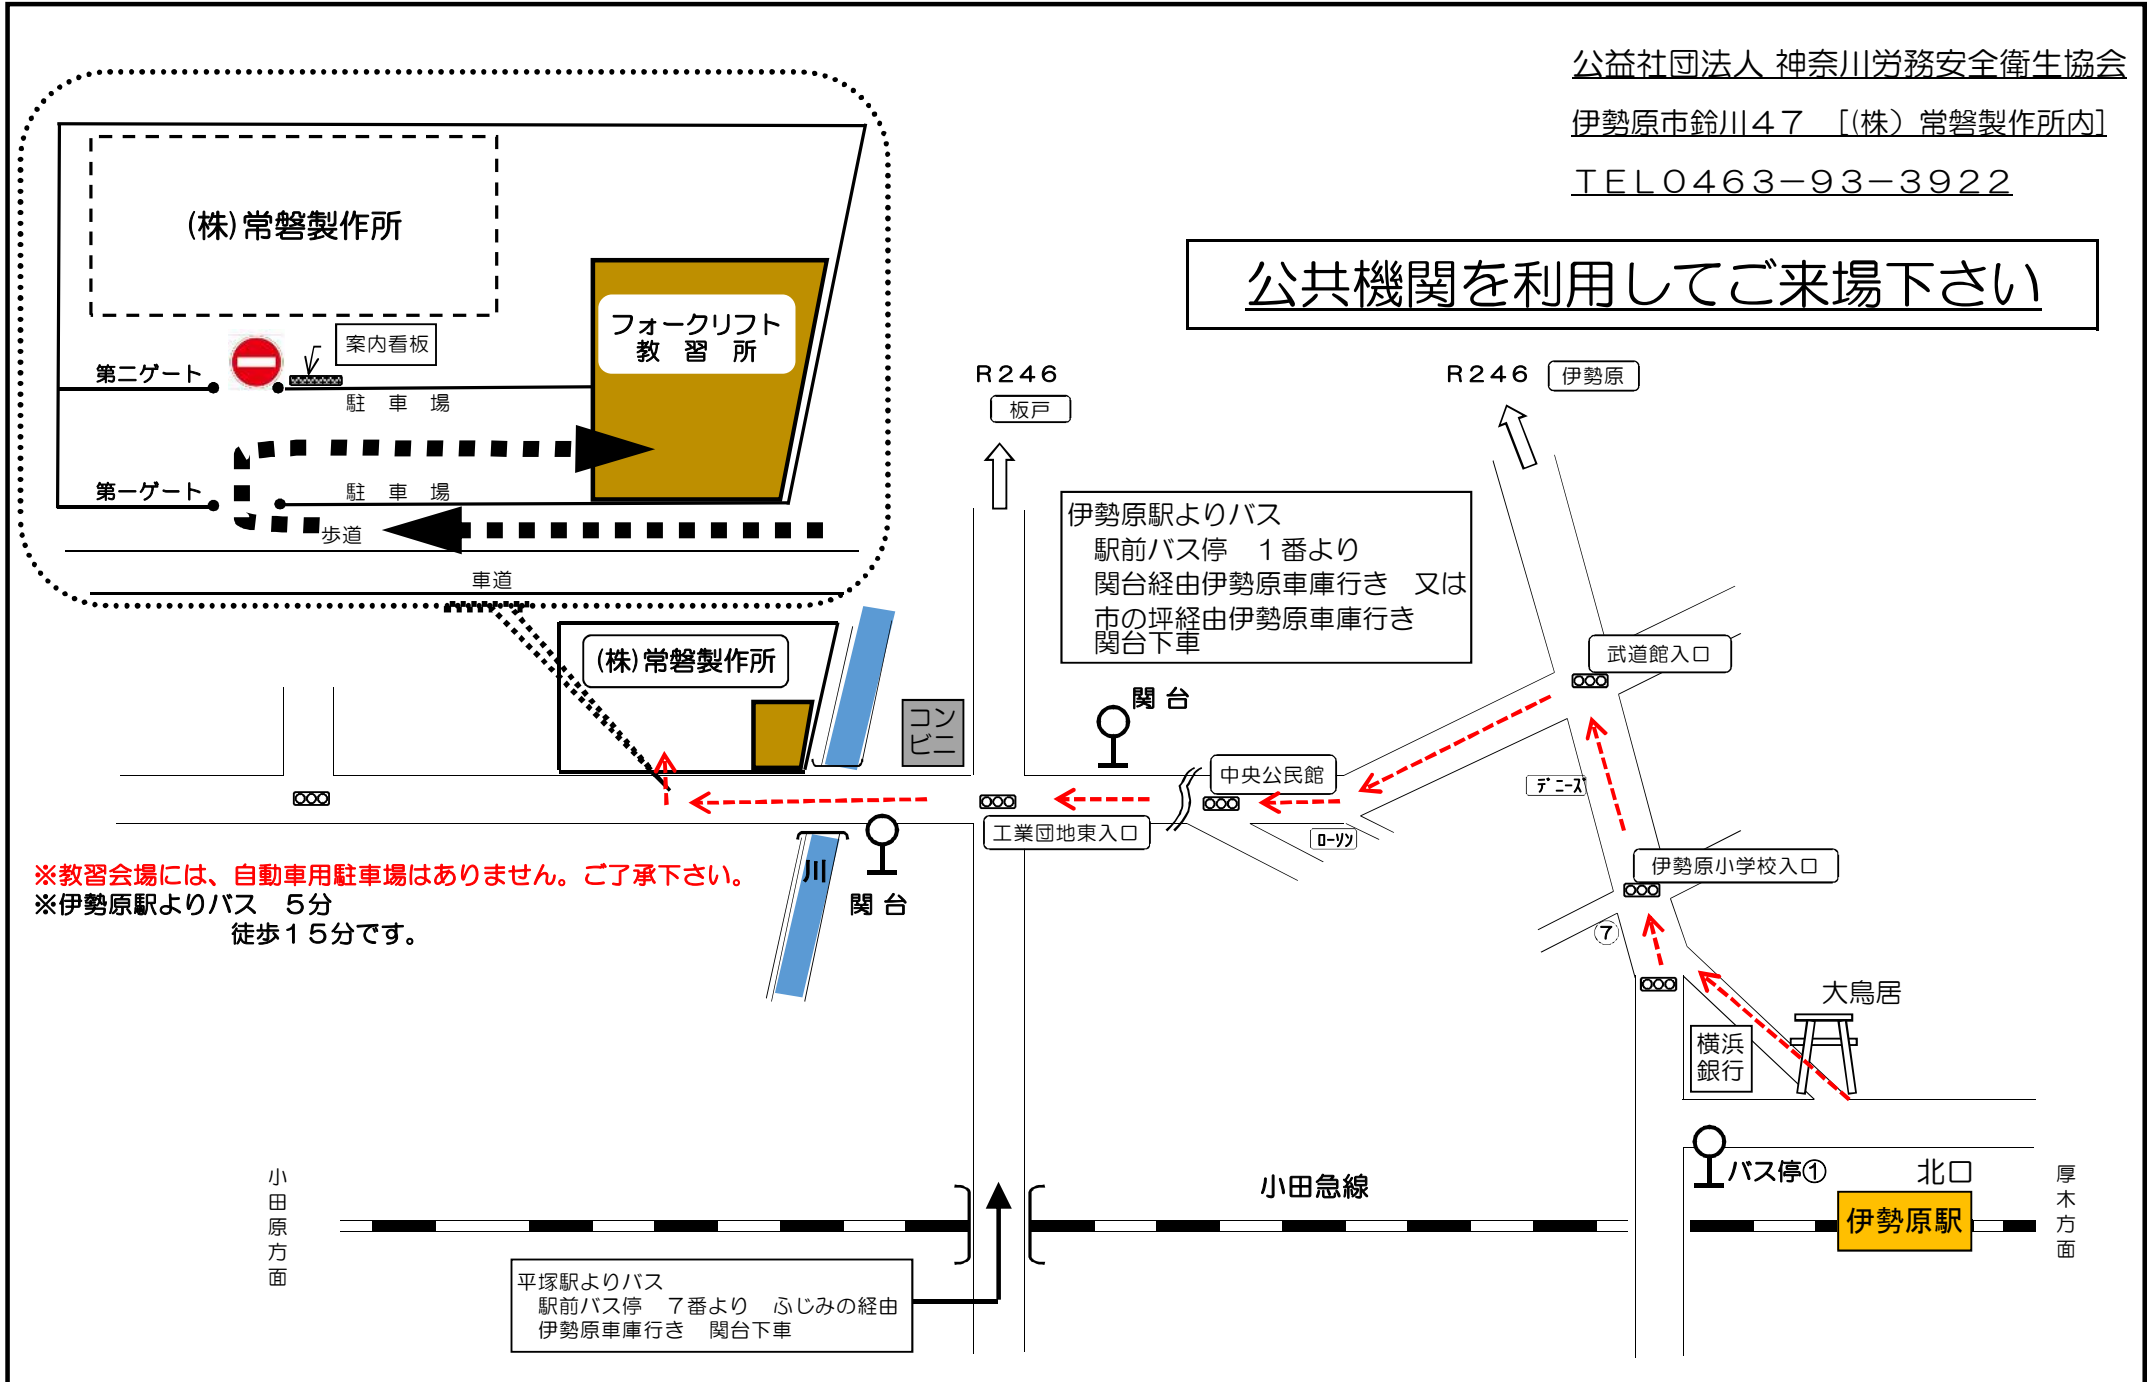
公益社団法人 神奈川労務安全衛生協会
伊勢原市鈴川47 ［(株) 常磐製作所内］
TEL0463−93−3922

公共機関を利用してご来場下さい

(株)常磐製作所
フォークリフト 教 習 所
案内看板
第二ゲート
駐 車 場
第一ゲート
駐 車 場
歩道
車道

R246
板戸
R246
伊勢原

伊勢原駅よりバス
駅前バス停 1番より
関台経由伊勢原車庫行き 又は
市の坪経由伊勢原車庫行き
関台下車

(株)常磐製作所
コンビニ
関 台
武道館入口
中央公民館
デニーズ
工業団地東入口
ローソン
伊勢原小学校入口
⑦
川
関 台
大鳥居
横浜銀行

※教習会場には、自動車用駐車場はありません。ご了承下さい。
※伊勢原駅よりバス 5分
徒歩15分です。

小田原方面
小田急線
バス停①
北口
伊勢原駅
厚木方面

平塚駅よりバス
駅前バス停 7番より ふじみの経由
伊勢原車庫行き 関台下車